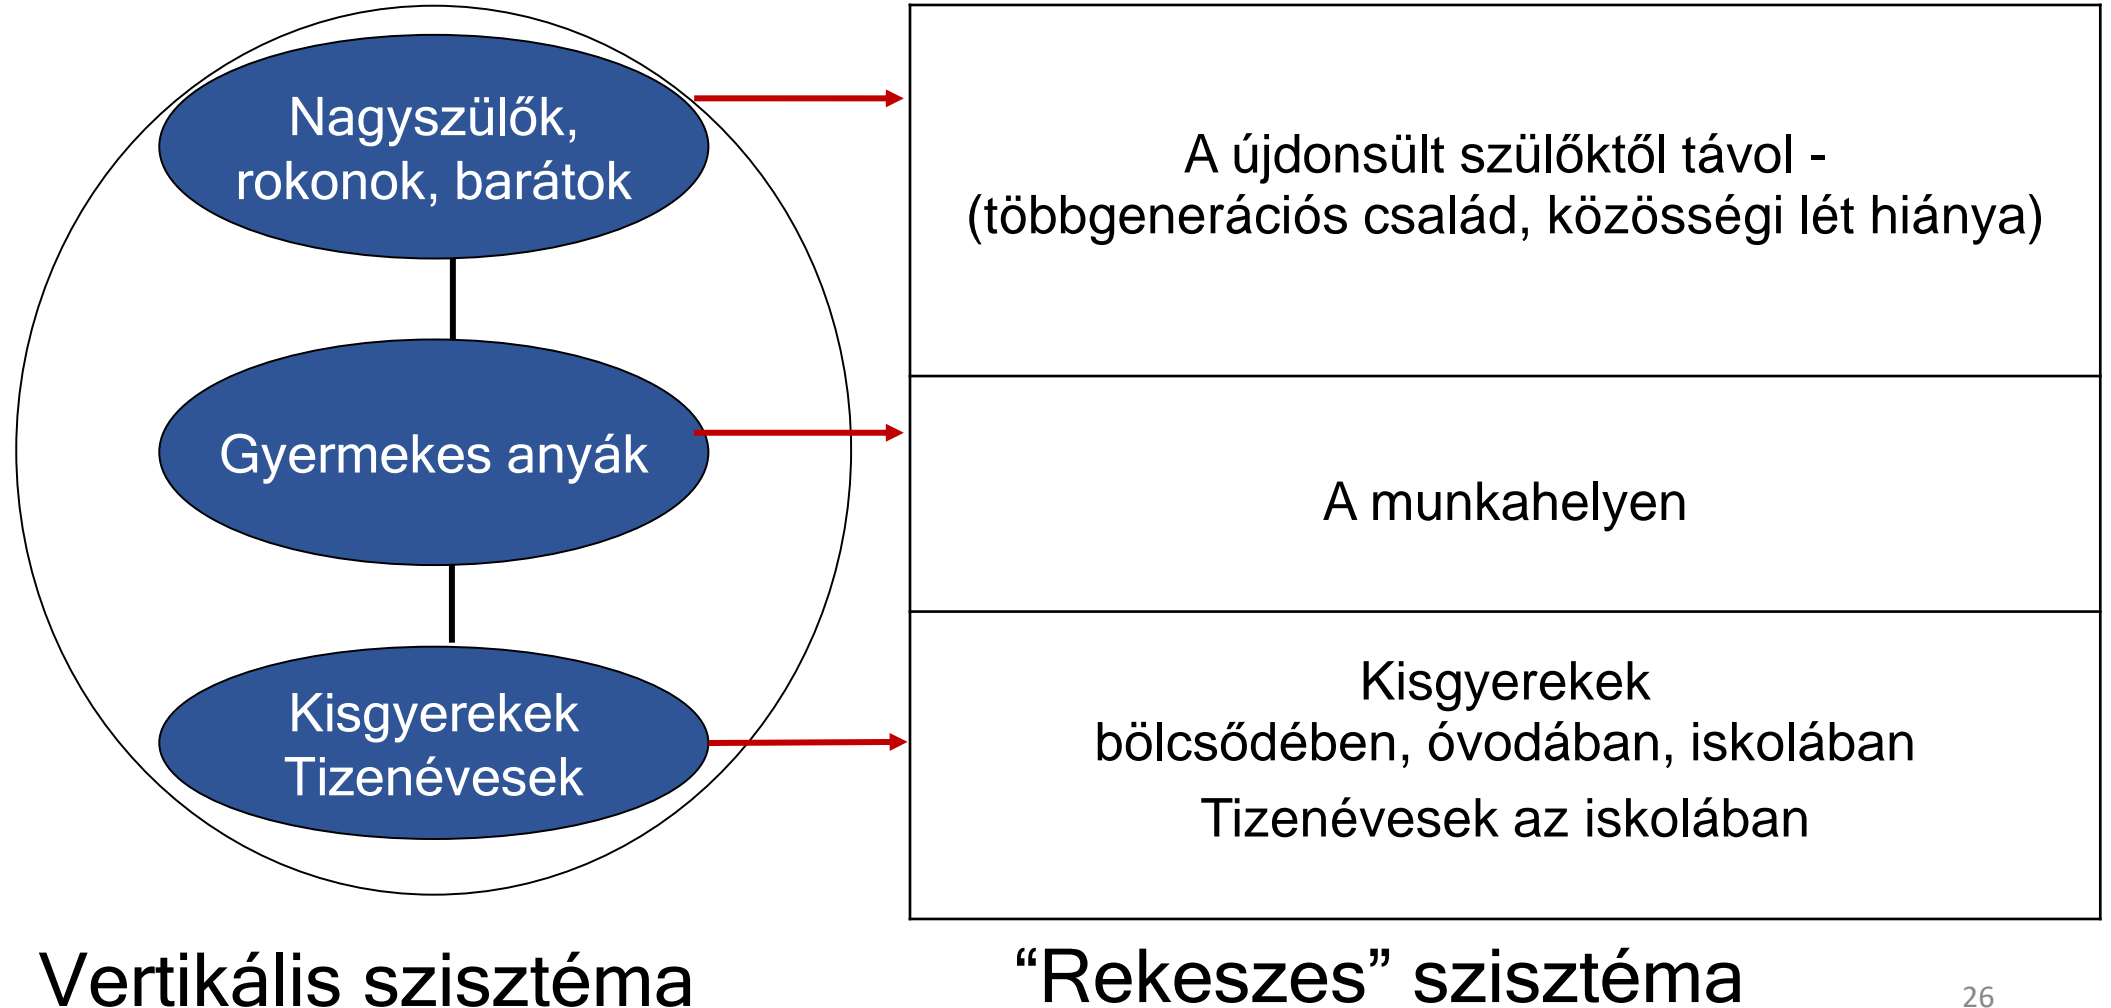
Nagyszülők, rokonok, barátok

Gyermekes anyák

Kisgyerekek
Tizenévesek

A újdonsült szülőktől távol -
(többgenerációs család, közösségi lét hiánya)

A munkahelyen

Kisgyerekek
bölcsődében, óvodában, iskolában

Tizenévesek az iskolában

Vertikális szisztéma

“Rekeszes” szisztéma

26